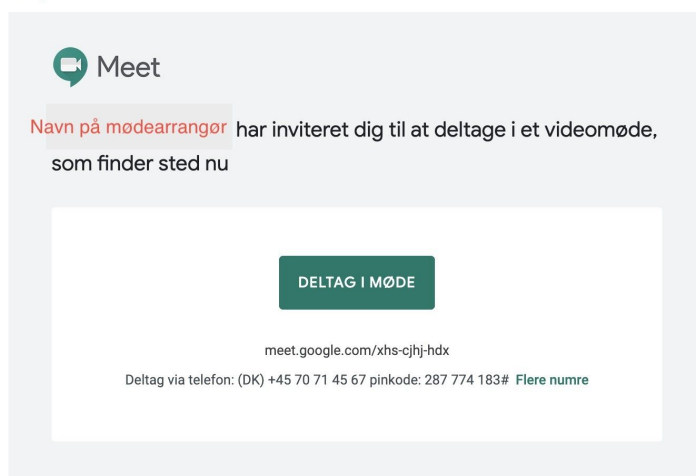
Meet

Navn på mødearrangør har inviteret dig til at deltage i et videomøde, som finder sted nu

DELTAG I MØDE

meet.google.com/xhs-cjhj-hdx

Deltag via telefon: (DK) +45 70 71 45 67 pinkode: 287 774 183# Flere numre